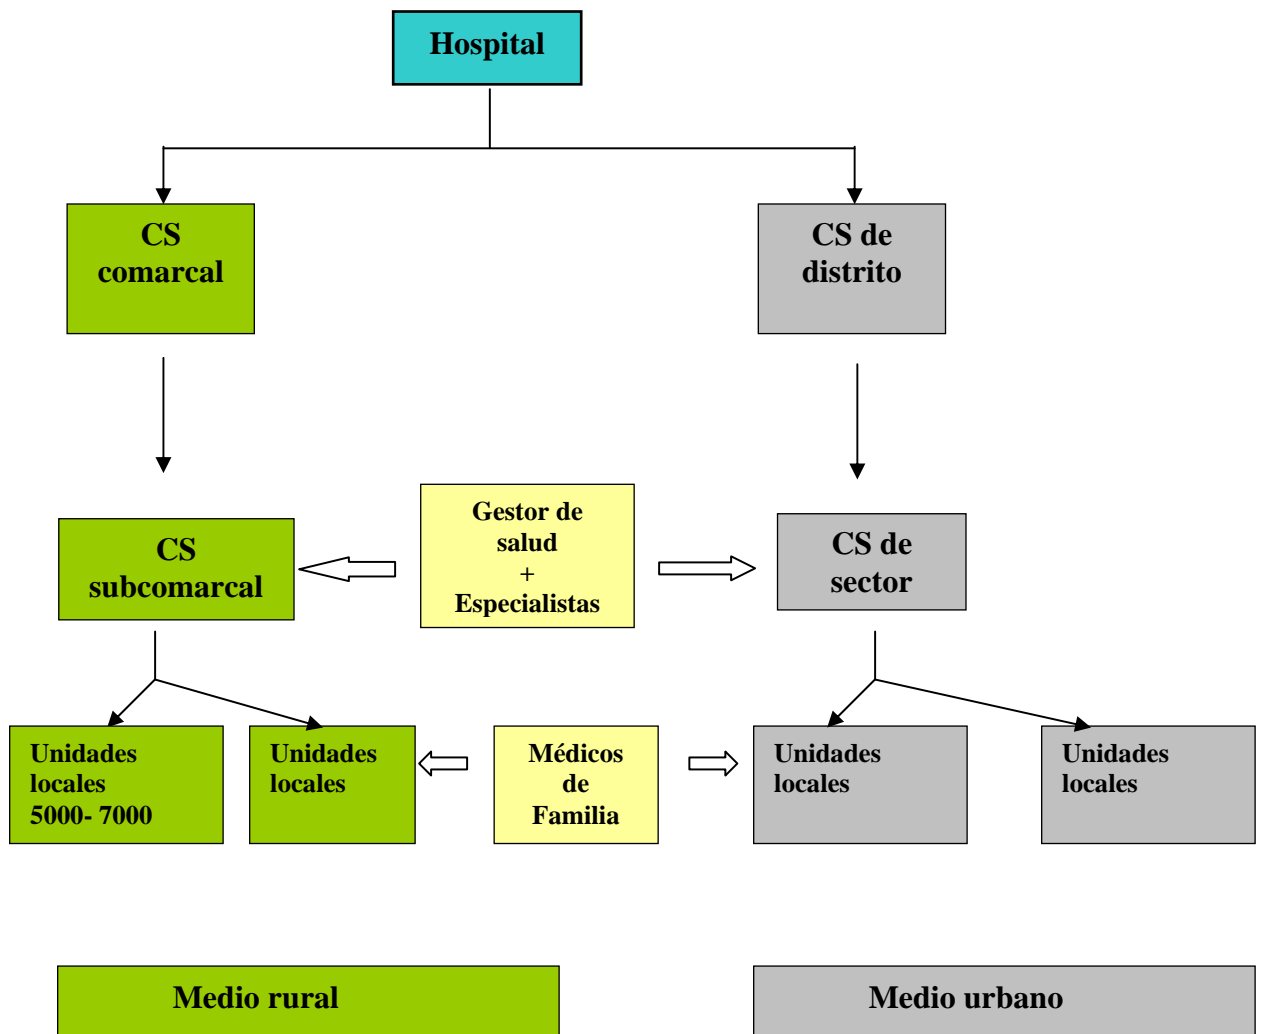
Hospital

CS comarcal

CS de distrito

Gestor de salud + Especialistas

CS subcomarcal

CS de sector

Unidades locales 5000- 7000

Unidades locales

Médicos de Familia

Unidades locales

Unidades locales

Medio rural

Medio urbano